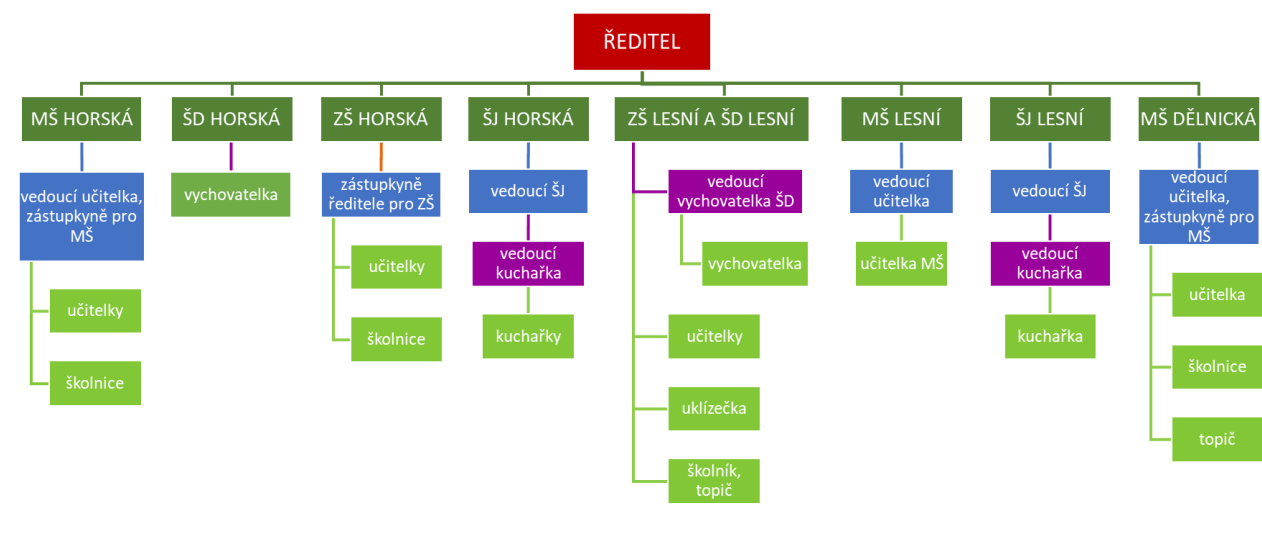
ŘEDITEL

MŠ HORSKÁ

vedoucí učitelka, zástupkyně pro MŠ

učitelky

školnice

ŠD HORSKÁ

vychovatelka

ZŠ HORSKÁ

zástupkyně ředitele pro ZŠ

učitelky

školnice

ŠJ HORSKÁ

vedoucí ŠJ

vedoucí kuchařka

kuchařky

ZŠ LESNÍ A ŠD LESNÍ

vedoucí vychovatelka ŠD

vychovatelka

učitelky

uklízečka

školník, topič

MŠ LESNÍ

vedoucí učitelka

učitelka MŠ

ŠJ LESNÍ

vedoucí ŠJ

vedoucí kuchařka

kuchařka

MŠ DĚLNICKÁ

vedoucí učitelka, zástupkyně pro MŠ

učitelka

školnice

topič